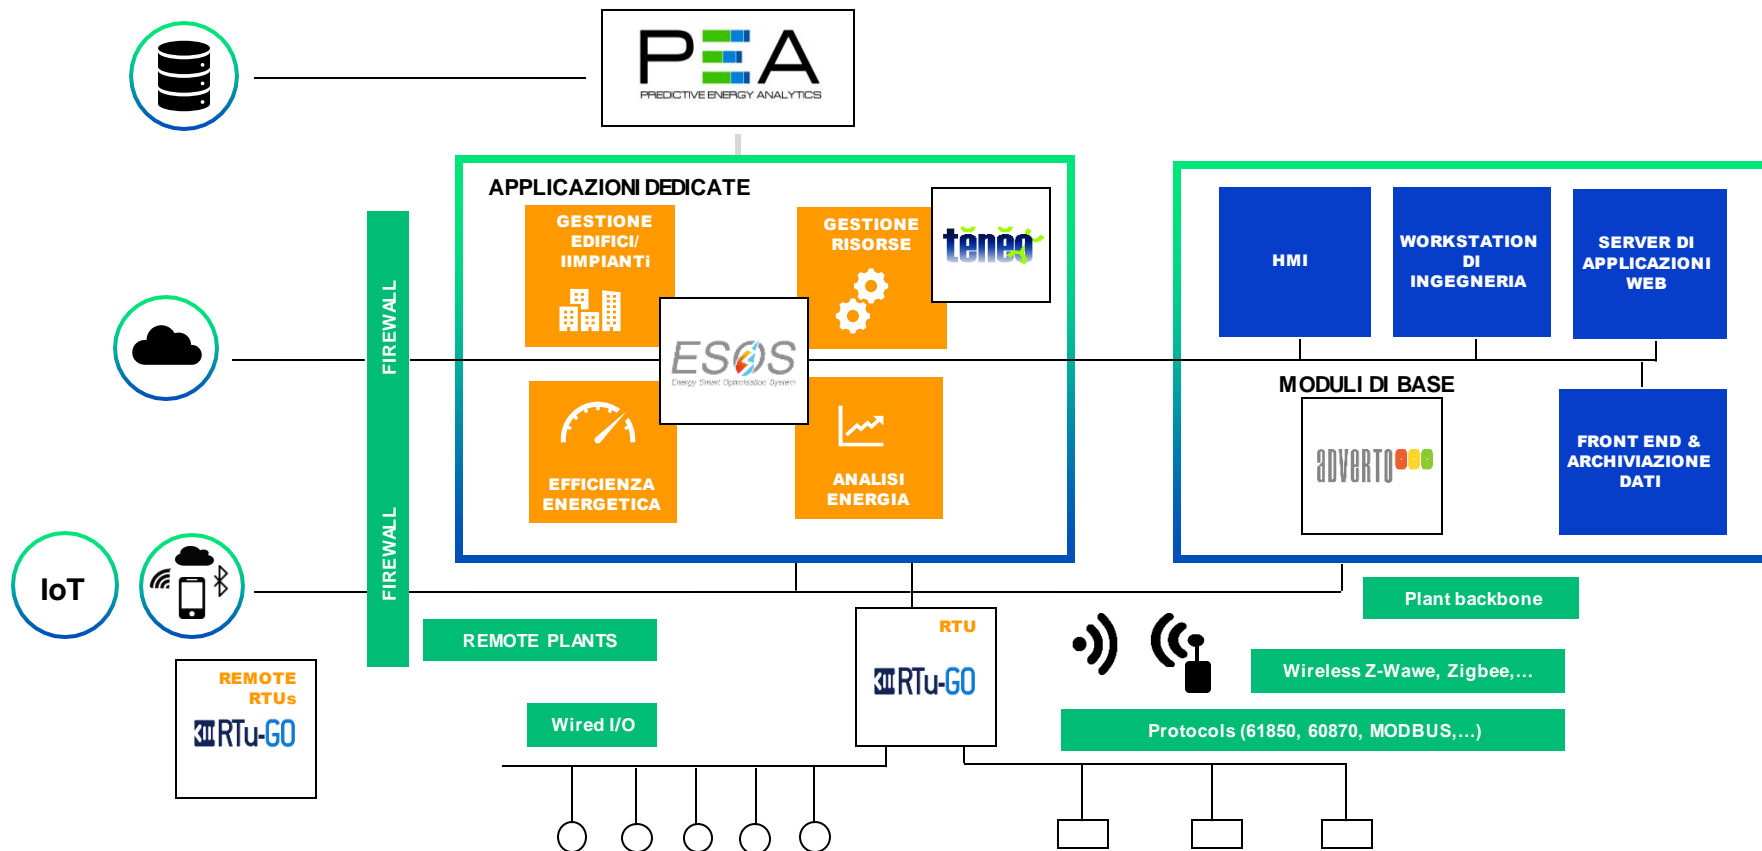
PEA
PREDICTIVE ENERGY ANALYTICS

APPLICAZIONI DEDICATE

GESTIONE EDIFICI/ IIMPIANTI

GESTIONE RISORSE

teneo

ESOS
Energy Smart Optimization System

EFFICIENZA ENERGETICA

ANALISI ENERGIA

FIREWALL

FIREWALL

HMI

WORKSTATION DI INGEGNERIA

SERVER DI APPLICAZIONI WEB

MODULI DI BASE

adverto

FRONT END & ARCHIVIAZIONE DATI

IoT

REMOTE RTUs
RTu-GO

REMOTE PLANTS

Wired I/O

RTU
RTu-GO

Plant backbone

Wireless Z-Wawe, Zigbee,...

Protocols (61850, 60870, MODBUS,...)